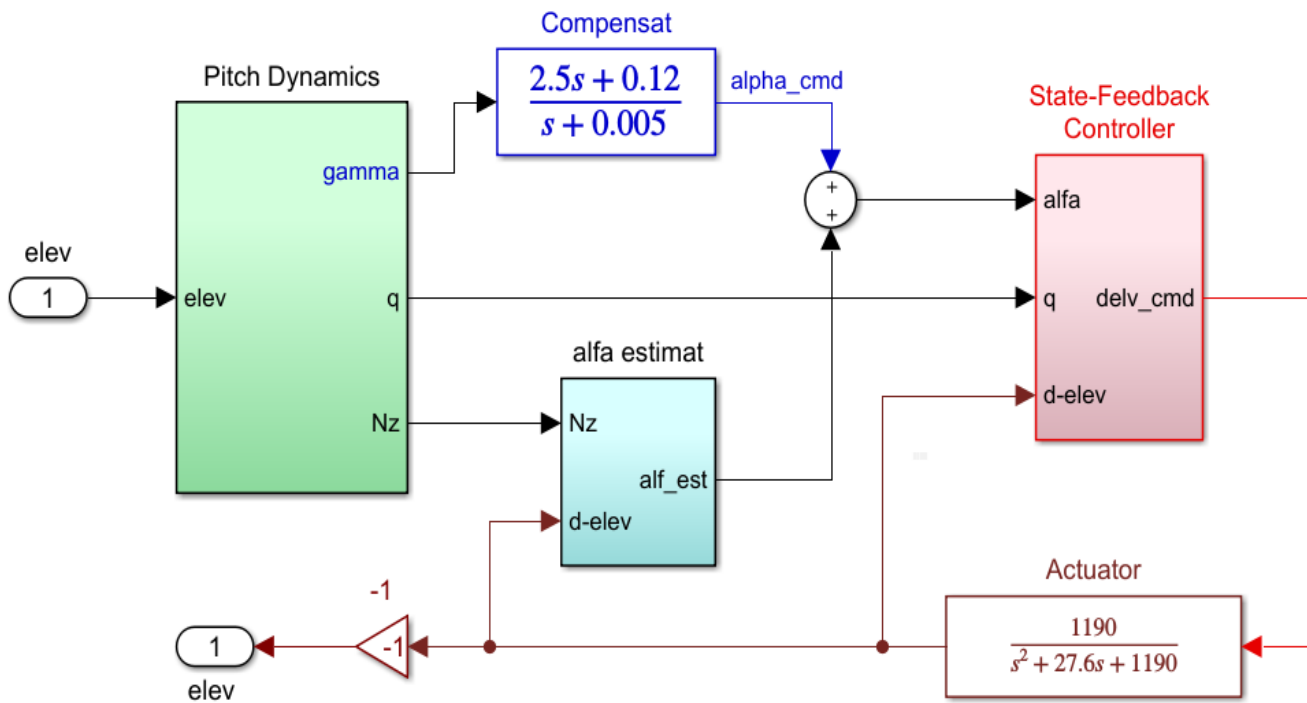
Compensat

$\frac{2.5s+0.12}{s+0.005}$

alpha_cmd

Pitch Dynamics

gamma

State-Feedback Controller

+

+

alfa

elev

1

elev

q

q

delv_cmd

alfa estimat

d-elev

Nz

Nz

alf_est

d-elev

Actuator

-1

1

-1

$\frac{1190}{s^2+27.6s+1190}$

elev